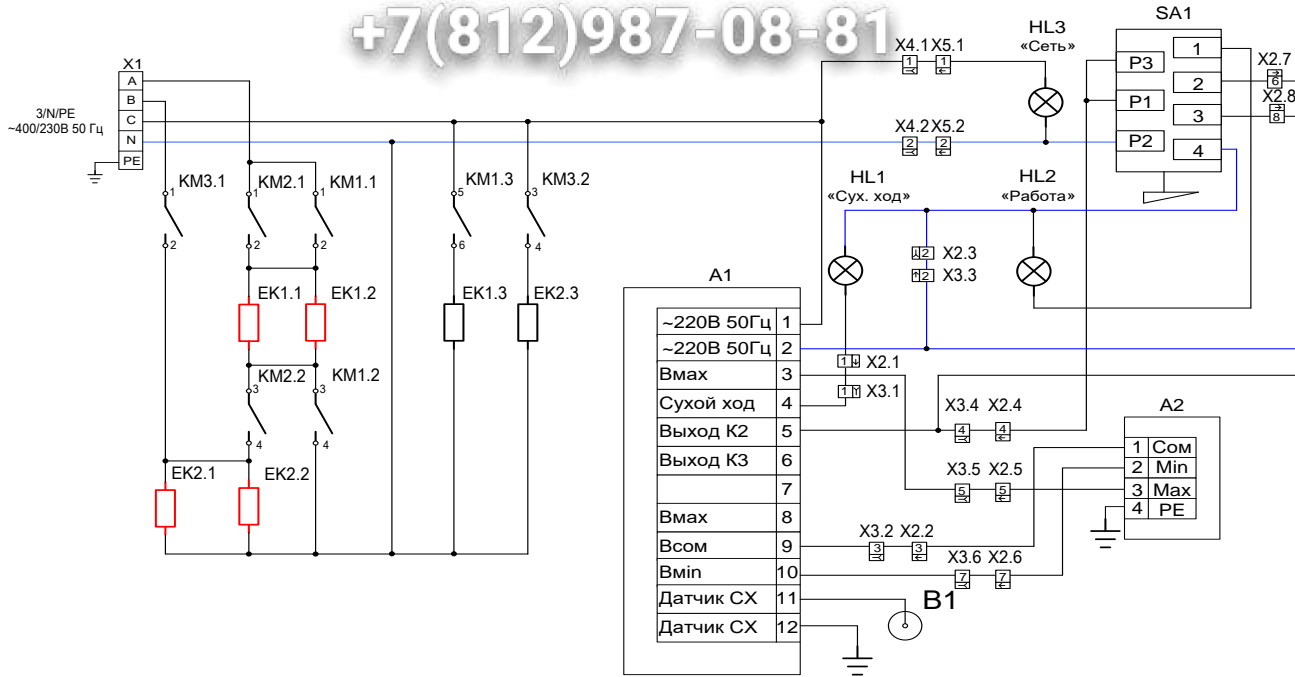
+7(812)987-08-81

X1
A
B
C
N
PE
3/N/PE
~400/230В 50 Гц

KM3.1 1 2
KM2.1 1 2
KM1.1 1 2
EK1.1
EK1.2
KM2.2 3 4
KM1.2 3 4
EK2.1
EK2.2
KM1.3 5 6
KM3.2 3 4
EK1.3
EK2.3

X4.1 X5.1
1 1
X4.2 X5.2
2 2
HL3
«Сеть»
SA1
P3
P1
P2
1
2
3
4
X2.7
6
X2.8
8
HL1
«Сух. ход»
HL2
«Работа»
2 X2.3
2 X3.3

A1
| ~220В 50Гц | 1 |
|---|---|
| ~220В 50Гц | 2 |
| Вмах | 3 |
| Сухой ход | 4 |
| Выход К2 | 5 |
| Выход К3 | 6 |
| | 7 |
| Вмах | 8 |
| Всом | 9 |
| Вmin | 10 |
| Датчик СХ | 11 |
| Датчик СХ | 12 |

1 X2.1
1 X3.1
X3.4 X2.4
4 4
X3.5 X2.5
5 5
X3.2 X2.2
3 3
X3.6 X2.6
7 7
B1

A2
| 1 | Com |
|---|---|
| 2 | Min |
| 3 | Max |
| 4 | PE |